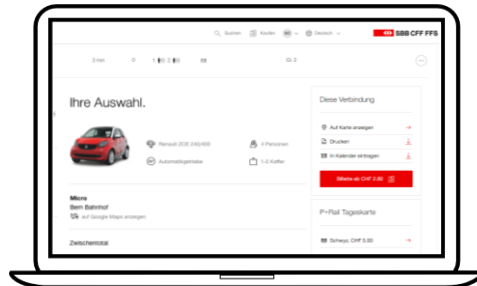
Suchen Kaufen Deutsch SBB CFF FFS

Ihre Auswahl.

Renault ZOE Z40/400
4 Personen
Automatikgetriebe
1-2 Koffer

Micro
Bern Bahnhof
auf Google Maps anzeigen

Zwischentotal

Diese Verbindung

Auf Karte anzeigen
Drucken
In Kalender eintragen

Billette ab CHF 0.00

P+Rail Tageskarte

Schwyz, CHF 5.00